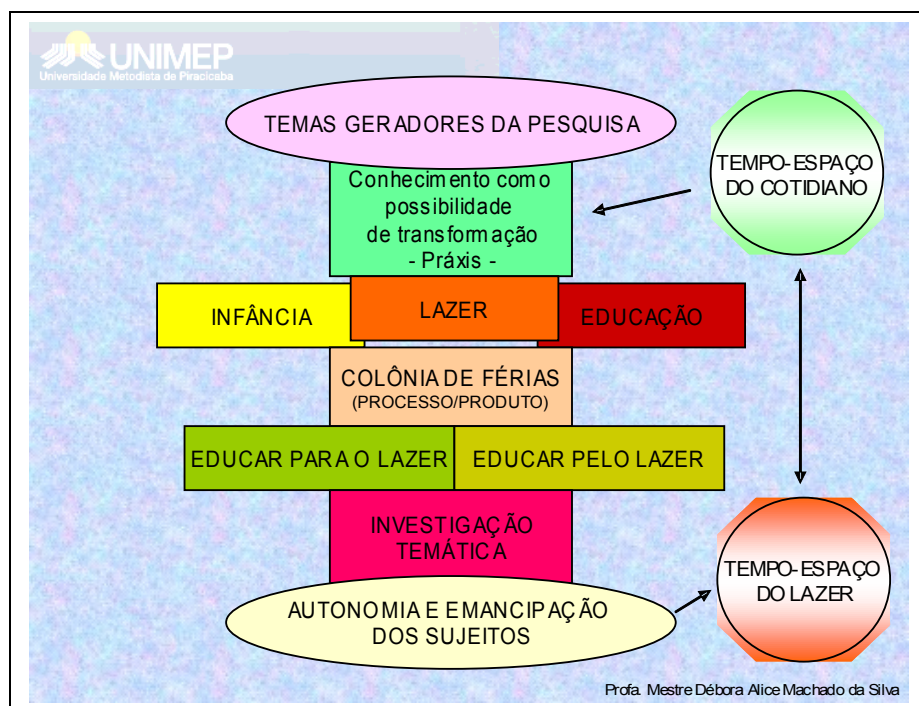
UNIMEP
Universidade Metodista de Piracicaba

TEMAS GERADORES DA PESQUISA

TEMPO-ESPAÇO DO COTIDIANO

Conhecimento como possibilidade de transformação
- Práxis -

INFÂNCIA

LAZER

EDUCAÇÃO

COLÔNIA DE FÉRIAS
(PROCESSO/PRODUTO)

EDUCAR PARA O LAZER

EDUCAR PELO LAZER

INVESTIGAÇÃO TEMÁTICA

TEMPO-ESPAÇO DO LAZER

AUTONOMIA E EMANCIPAÇÃO DOS SUJEITOS

Profa. Mestre Débora Alice Machado da Silva